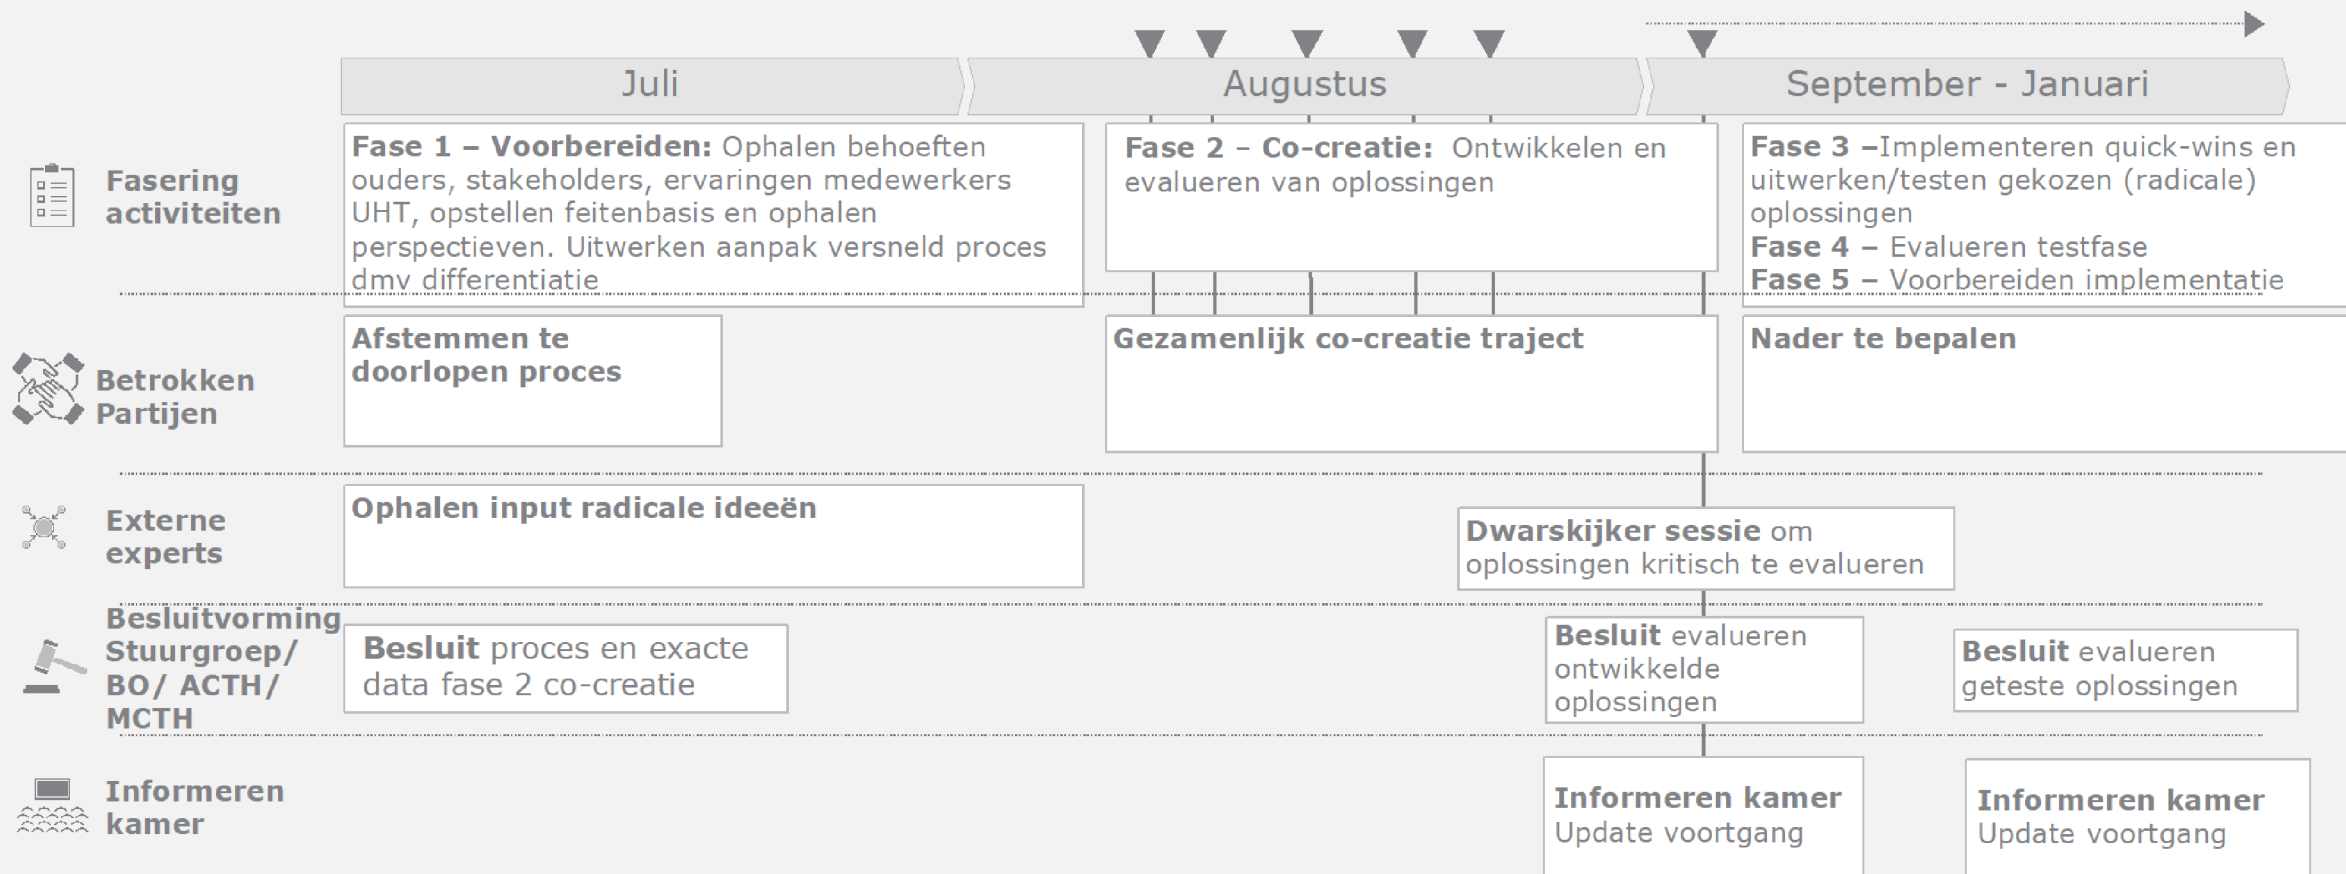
Juli

Augustus

September - Januari

Fasering activiteiten

Fase 1 – Voorbereiden: Ophalen behoeften ouders, stakeholders, ervaringen medewerkers UHT, opstellen feitenbasis en ophalen perspectieven. Uitwerken aanpak versneld proces dmv differentiatie

Fase 2 – Co-creatie: Ontwikkelen en evalueren van oplossingen

Fase 3 –Implementeren quick-wins en uitwerken/testen gekozen (radicale) oplossingen
Fase 4 – Evalueren testfase
Fase 5 – Voorbereiden implementatie

Betrokken Partijen

Afstemmen te doorlopen proces

Gezamenlijk co-creatie traject

Nader te bepalen

Externe experts

Ophalen input radicale ideeën

Dwarskijker sessie om oplossingen kritisch te evalueren

Besluitvorming Stuurgroep/ BO/ ACTH/ MCTH

Besluit proces en exacte data fase 2 co-creatie

Besluit evalueren ontwikkelde oplossingen

Besluit evalueren geteste oplossingen

Informeren kamer

Informeren kamer
Update voortgang

Informeren kamer
Update voortgang